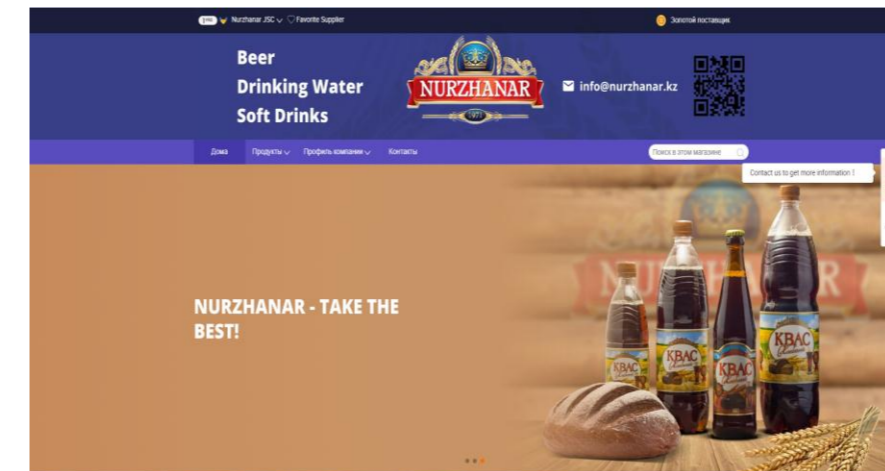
1 YRS Nurzhanar JSC Favorite Supplier

Золотой поставщик

Beer
Drinking Water
Soft Drinks

NURZHANAR

1971

info@nurzhanar.kz

Дома Продукты Профиль компании Контакты

Поиск в этом магазине

Contact us to get more information !

NURZHANAR - TAKE THE BEST!

NURZHANAR

КВАС

КВАС

КВАС

КВАС